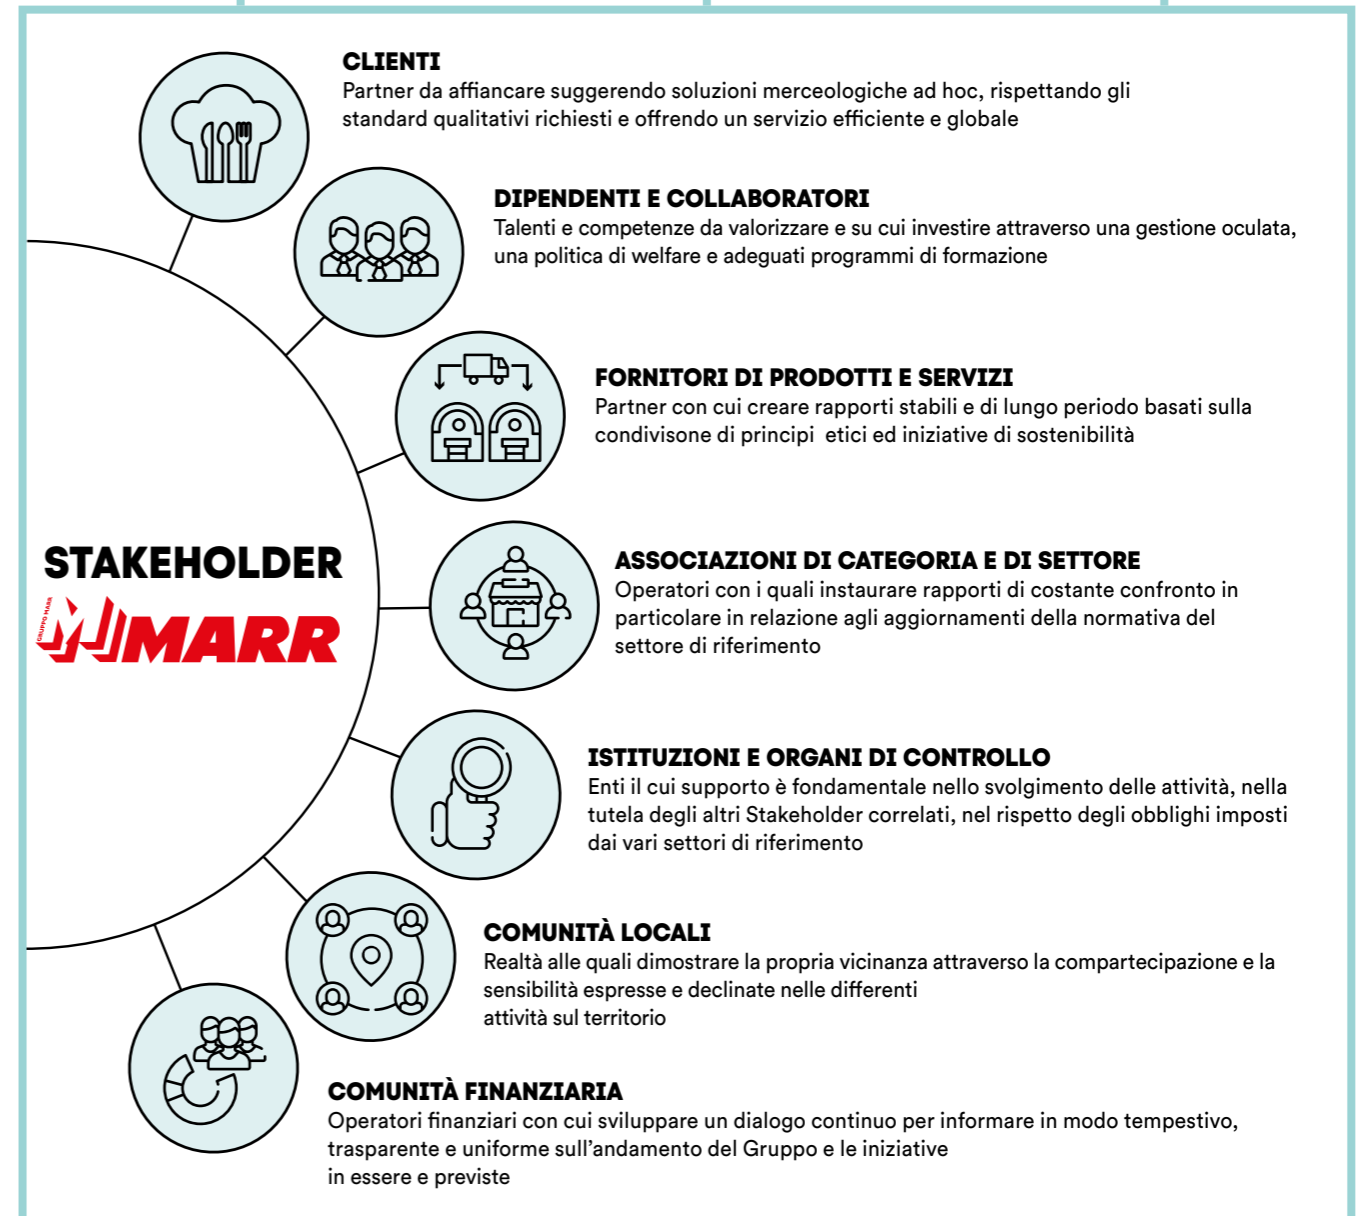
STAKEHOLDER

GRUPPO MARR

MARR

CLIENTI
Partner da affiancare suggerendo soluzioni merceologiche ad hoc, rispettando gli standard qualitativi richiesti e offrendo un servizio efficiente e globale

DIPENDENTI E COLLABORATORI
Talenti e competenze da valorizzare e su cui investire attraverso una gestione oculata, una politica di welfare e adeguati programmi di formazione

FORNITORI DI PRODOTTI E SERVIZI
Partner con cui creare rapporti stabili e di lungo periodo basati sulla condivisone di principi etici ed iniziative di sostenibilità

ASSOCIAZIONI DI CATEGORIA E DI SETTORE
Operatori con i quali instaurare rapporti di costante confronto in particolare in relazione agli aggiornamenti della normativa del settore di riferimento

ISTITUZIONI E ORGANI DI CONTROLLO
Enti il cui supporto è fondamentale nello svolgimento delle attività, nella tutela degli altri Stakeholder correlati, nel rispetto degli obblighi imposti dai vari settori di riferimento

COMUNITÀ LOCALI
Realtà alle quali dimostrare la propria vicinanza attraverso la compartecipazione e la sensibilità espresse e declinate nelle differenti attività sul territorio

COMUNITÀ FINANZIARIA
Operatori finanziari con cui sviluppare un dialogo continuo per informare in modo tempestivo, trasparente e uniforme sull'andamento del Gruppo e le iniziative in essere e previste